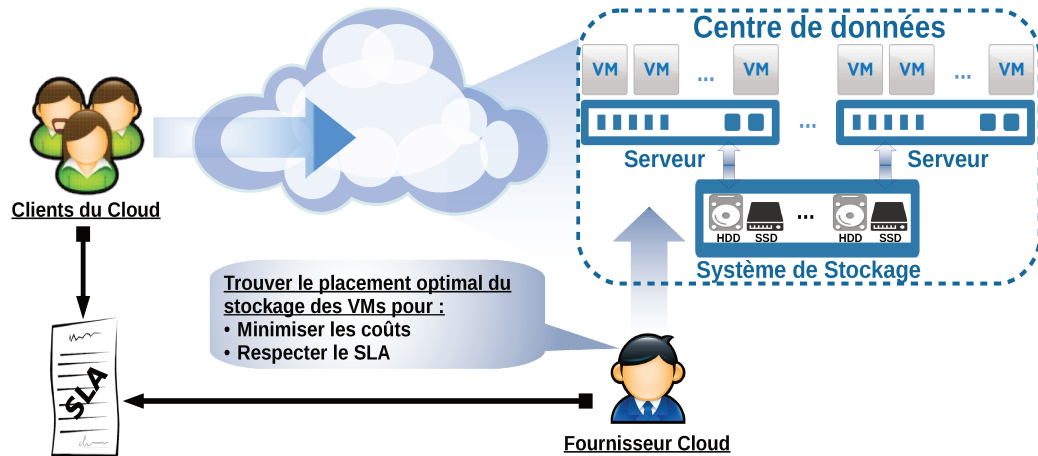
Centre de données

VM VM ... VM

VM VM ... VM

...

Serveur

Serveur

HDD SSD ... HDD SSD

Système de Stockage

Clients du Cloud

Trouver le placement optimal du stockage des VMs pour :
• Minimiser les coûts
• Respecter le SLA

SLA

Fournisseur Cloud